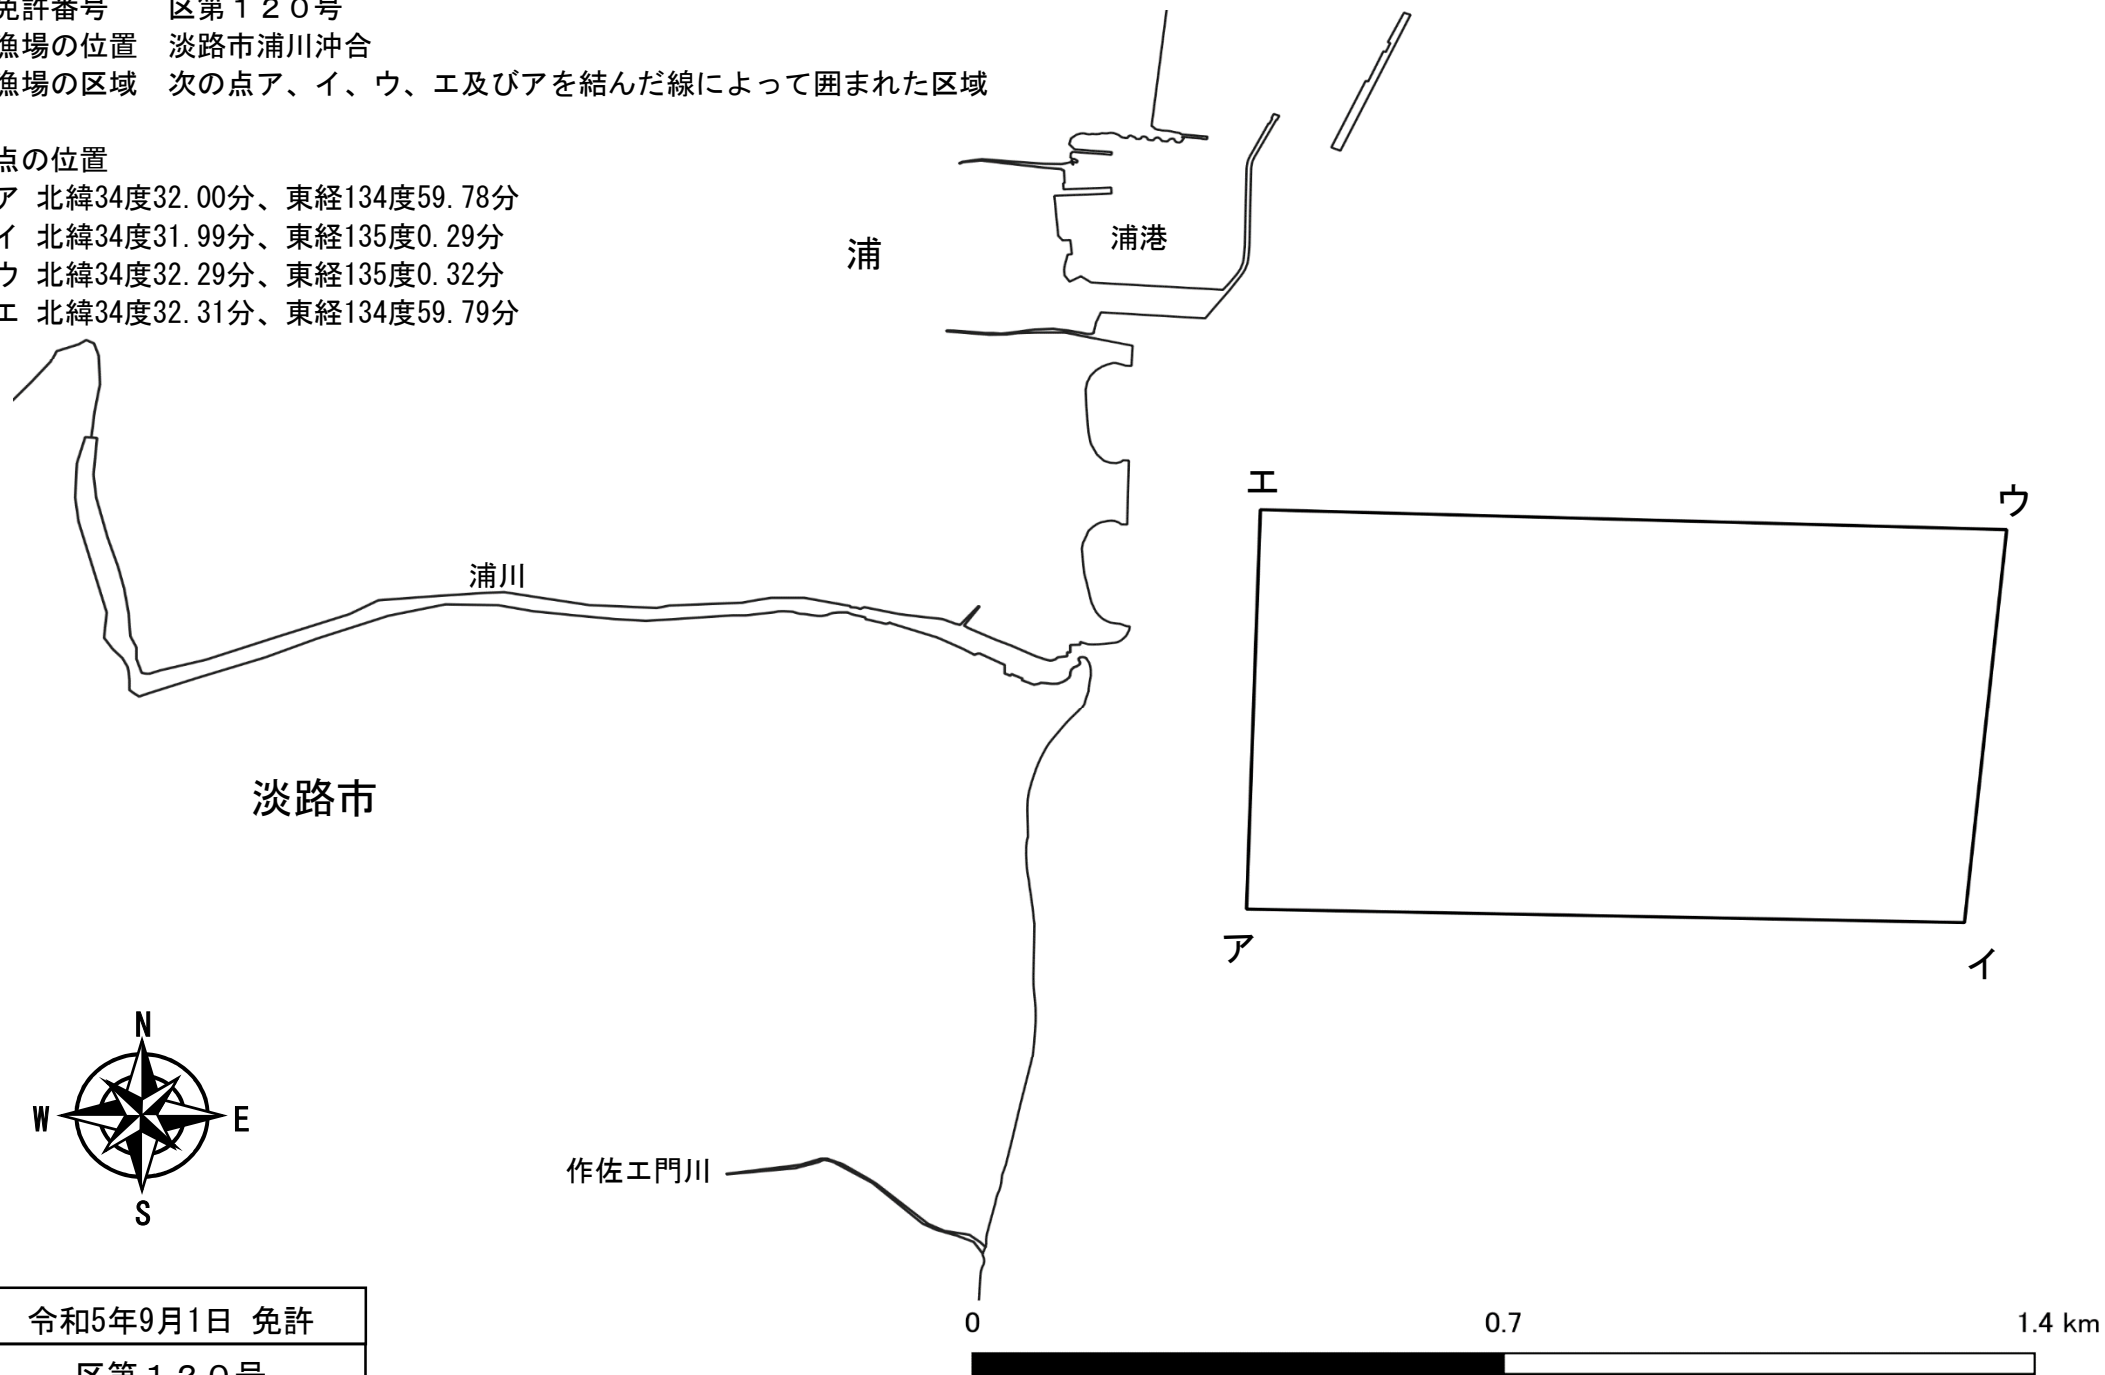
免許番号　区第１２０号
漁場の位置　淡路市浦川沖合
漁場の区域　次の点ア、イ、ウ、エ及びアを結んだ線によって囲まれた区域

点の位置
ア　北緯34度32.00分、東経134度59.78分
イ　北緯34度31.99分、東経135度0.29分
ウ　北緯34度32.29分、東経135度0.32分
エ　北緯34度32.31分、東経134度59.79分

浦

浦港

エ

ウ

浦川

淡路市

ア

イ

N
W
E
S

作佐エ門川

令和5年9月1日 免許
区第１２０号

0
0.7
1.4 km